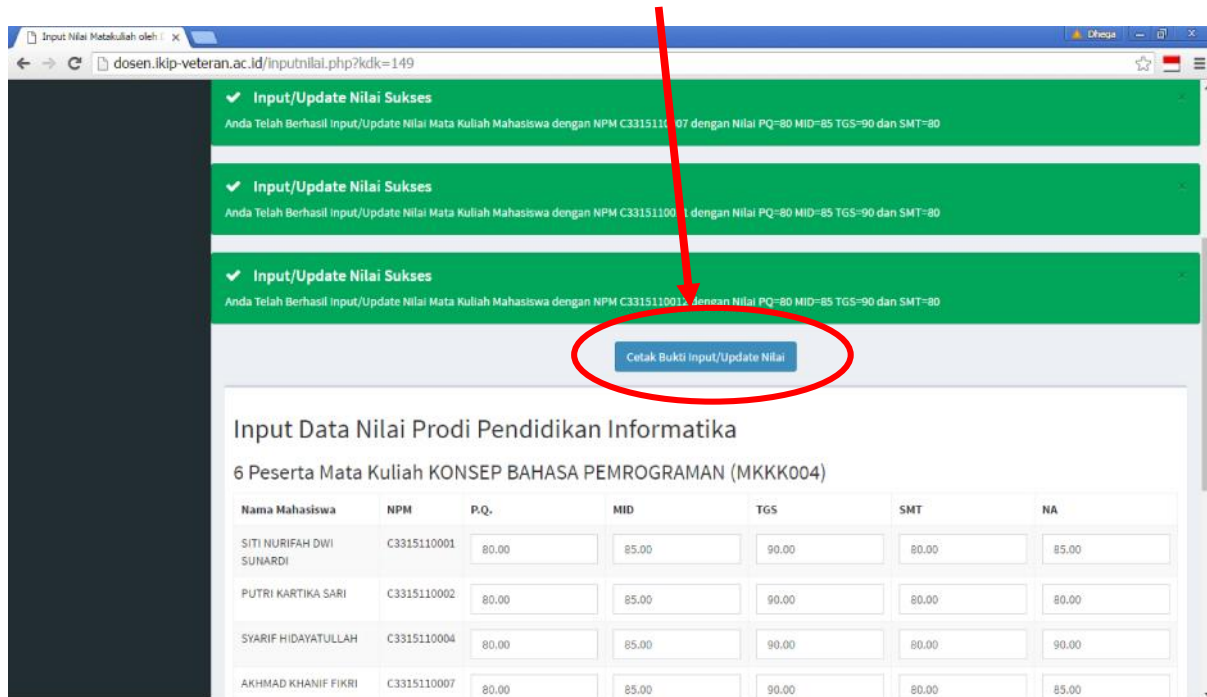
Input Nilai Matakuliah oleh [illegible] ×

Dhega

dosen.ikip-veteran.ac.id/inputnilai.php?kdk=149

✔ Input/Update Nilai Sukses

Anda Telah Berhasil Input/Update Nilai Mata Kuliah Mahasiswa dengan NPM C33151100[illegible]7 dengan Nilai PQ=80 MID=85 TGS=90 dan SMT=80

✔ Input/Update Nilai Sukses

Anda Telah Berhasil Input/Update Nilai Mata Kuliah Mahasiswa dengan NPM C331511000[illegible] dengan Nilai PQ=80 MID=85 TGS=90 dan SMT=80

✔ Input/Update Nilai Sukses

Anda Telah Berhasil Input/Update Nilai Mata Kuliah Mahasiswa dengan NPM C331511001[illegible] dengan Nilai PQ=80 MID=85 TGS=90 dan SMT=80

Cetak Bukti Input/Update Nilai

Input Data Nilai Prodi Pendidikan Informatika

6 Peserta Mata Kuliah KONSEP BAHASA PEMROGRAMAN (MKKK004)

| Nama Mahasiswa | NPM | P.Q. | MID | TGS | SMT | NA |
|---|---|---|---|---|---|---|
| SITI NURIFAH DWI SUNARDI | C3315110001 | 80.00 | 85.00 | 90.00 | 80.00 | 85.00 |
| PUTRI KARTIKA SARI | C3315110002 | 80.00 | 85.00 | 90.00 | 80.00 | 80.00 |
| SYARIF HIDAYATULLAH | C3315110004 | 80.00 | 85.00 | 90.00 | 80.00 | 90.00 |
| AKHMAD KHANIF FIKRI | C3315110007 | 80.00 | 85.00 | 90.00 | 80.00 | 85.00 |